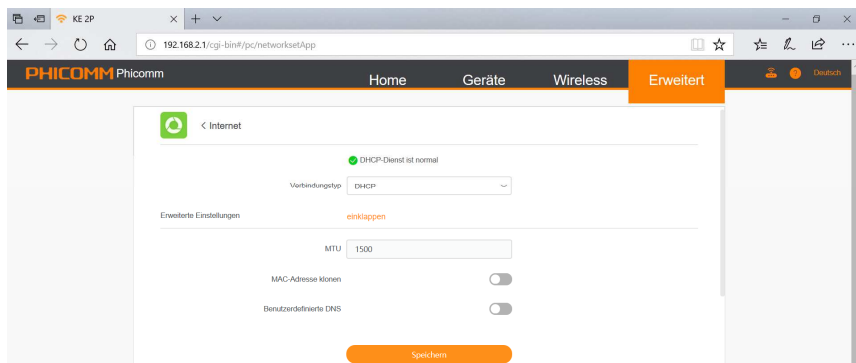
KE 2P

192.168.2.1/cgi-bin#/pc/networksetApp

PHICOMM Phicomm

Home Geräte Wireless Erweitert

Deutsch

< Internet

DHCP-Dienst ist normal

Verbindungstyp DHCP

Erweiterte Einstellungen einklappen

MTU 1500

MAC-Adresse klonen

Benutzerdefinierte DNS

Speichern